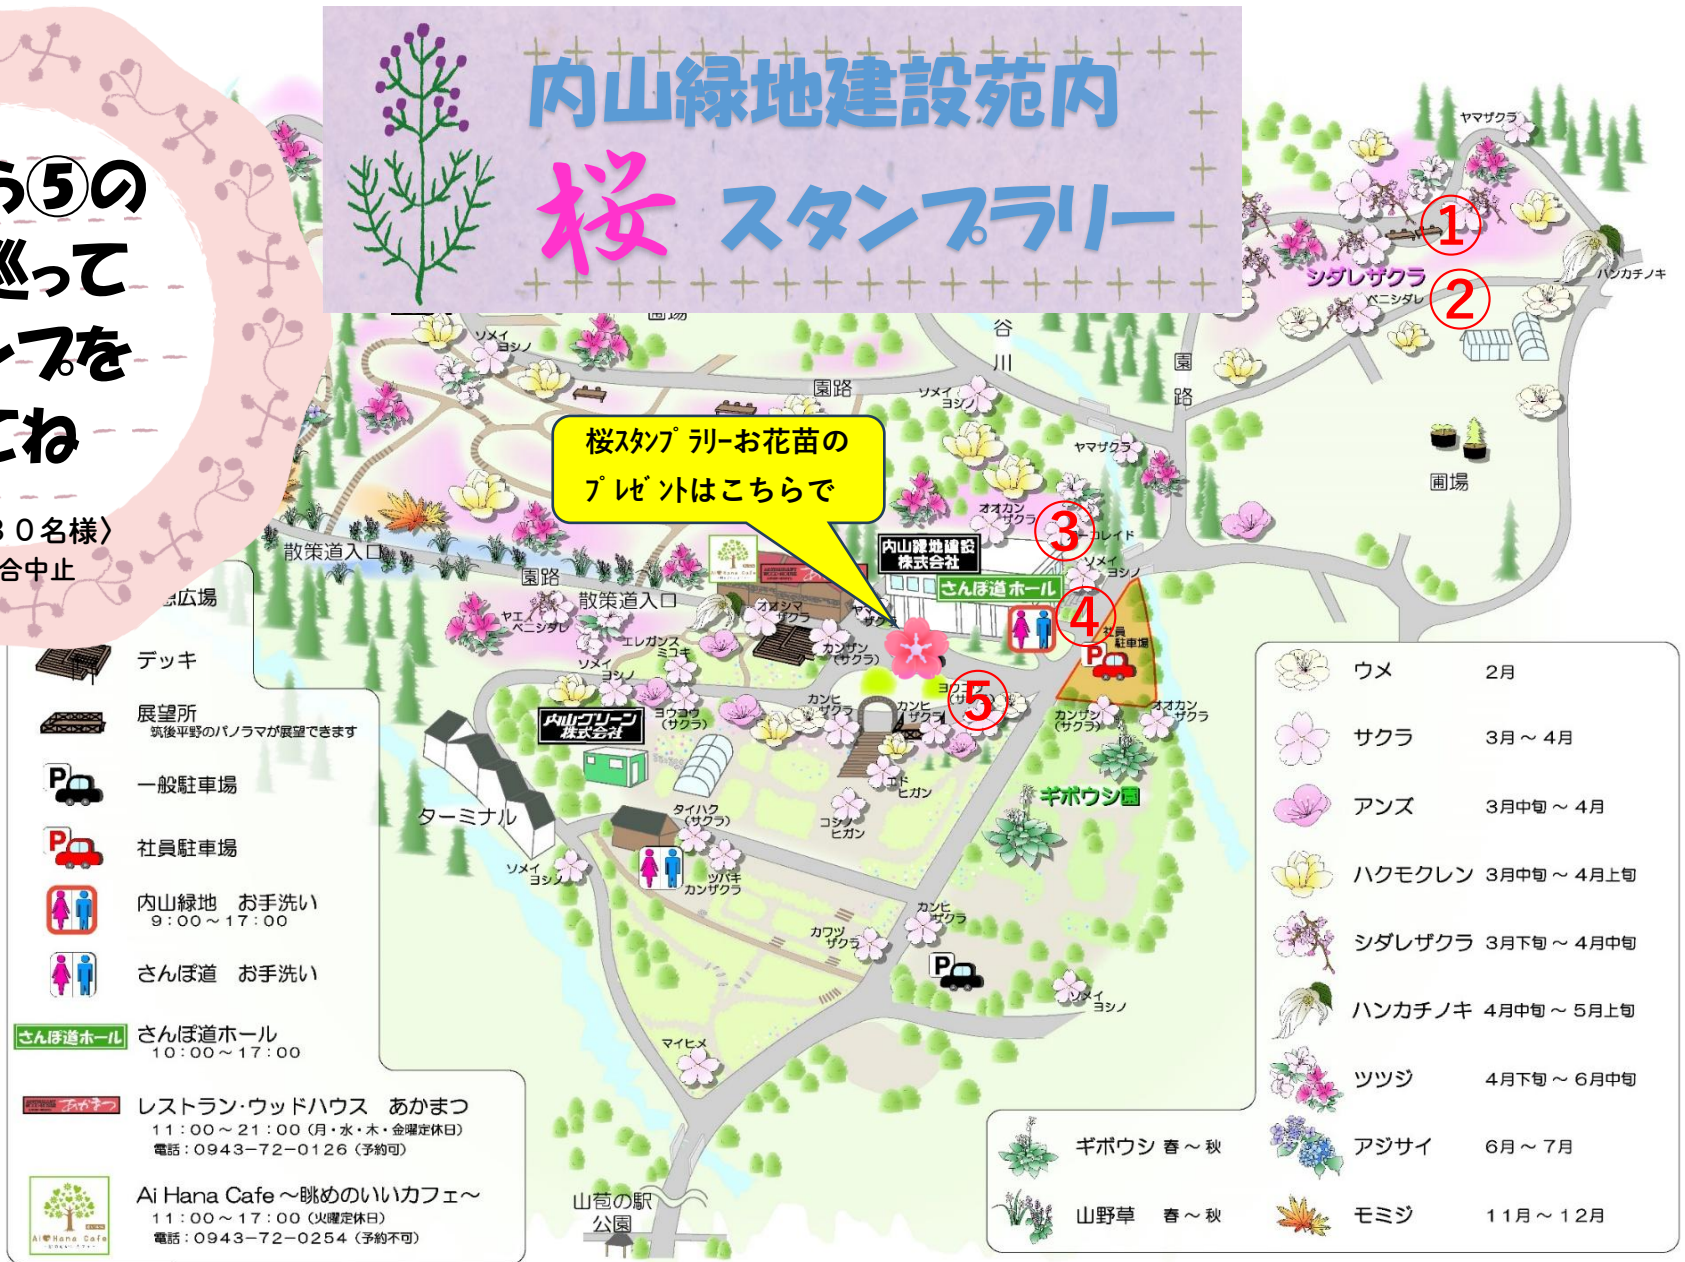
内山緑地建設苑内
桜 スタンプラリー

ら⑤の
巡って
ンプを
てね

３０名様〉
合中止

桜スタンプラリーお花苗の
プレゼントはこちらで

ヤマザクラ
①
シダレザクラ
ベニシダレ
②
ハンカチノキ
谷
川
園路
園路
圃場
ソメイヨシノ
ヤマザクラ
オオカンザクラ
③
コレイド
ソメイヨシノ
内山緑地建設株式会社
さんぽ道ホール
④
社員駐車場
⑤
オオカンザクラ
カンザン（サクラ）
ギボウシ園
散策道入口
園路
散策道入口
広場
ヤエベニシダレ
オオシマザクラ
エレガンスミユキ
ソメイヨシノ
カンザン（サクラ）
カンヒザクラ
カンヒザクラ
ヨウコウ（サクラ）
内山グリーン株式会社
エドヒガン
コシノヒガン
ターミナル
タイハク（サクラ）
ツバキカンザクラ
ソメイヨシノ
カンヒザクラ
カワヅザクラ
ソメイヨシノ
マイヒメ
山苞の駅公園

デッキ
展望所
筑後平野のパノラマが展望できます
一般駐車場
社員駐車場
内山緑地　お手洗い
９：００～１７：００
さんぽ道　お手洗い
さんぽ道ホール
さんぽ道ホール
１０：００～１７：００
あかまつ
レストラン・ウッドハウス　あかまつ
１１：００～２１：００（月・水・木・金曜定休日）
電話：０９４３－７２－０１２６（予約可）
Ai Hana Cafe
Ai Hana Cafe ～眺めのいいカフェ～
１１：００～１７：００（火曜定休日）
電話：０９４３－７２－０２５４（予約不可）

ギボウシ　春～秋
山野草　春～秋

| ウメ | 2月 |
|---|---|
| サクラ | 3月～4月 |
| アンズ | 3月中旬～4月 |
| ハクモクレン | 3月中旬～4月上旬 |
| シダレザクラ | 3月下旬～4月中旬 |
| ハンカチノキ | 4月中旬～5月上旬 |
| ツツジ | 4月下旬～6月中旬 |
| アジサイ | 6月～7月 |
| モミジ | １１月～１２月 |